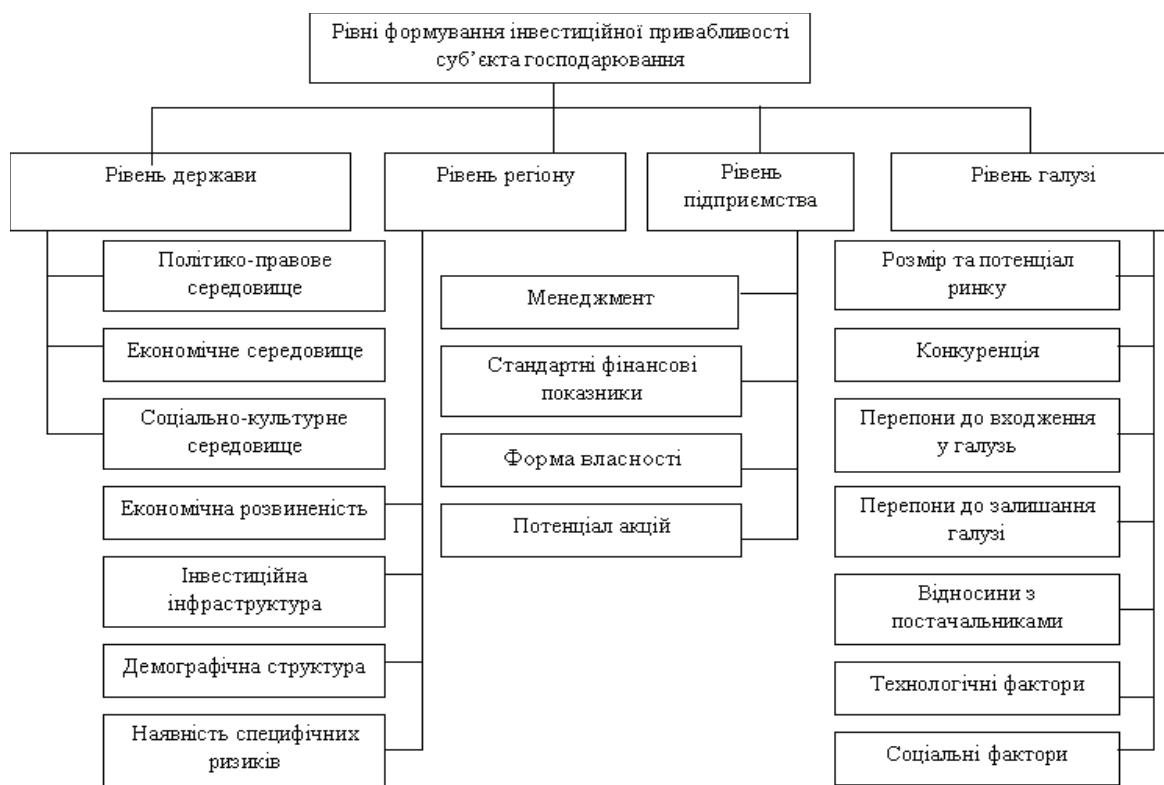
Рівні формування інвестиційної привабливості суб'єкта господарювання

Рівень держави

Політико-правове середовище

Економічне середовище

Соціально-культурне середовище

Рівень регіону

Економічна розвиненість

Інвестиційна інфраструктура

Демографічна структура

Наявність специфічних ризиків

Рівень підприємства

Менеджмент

Стандартні фінансові показники

Форма власності

Потенціал акцій

Рівень галузі

Розмір та потенціал ринку

Конкуренція

Перепони до входження у галузь

Перепони до залишання галузі

Відносини з постачальниками

Технологічні фактори

Соціальні фактори